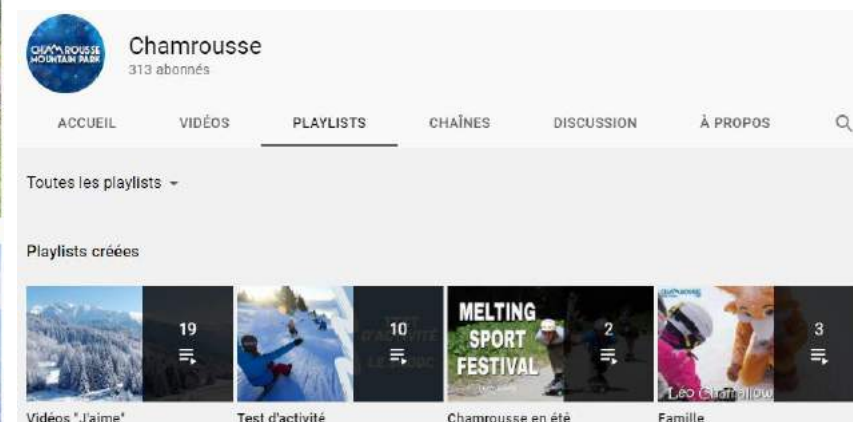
CHAMROUSSE MOUNTAIN PARK

Chamrousse
313 abonnés

ACCUEIL VIDÉOS PLAYLISTS CHAÎNES DISCUSSION À PROPOS

Toutes les playlists

Playlists créées

19
Vidéos "J'aime"

10
Test d'activité

MELTING SPORT FESTIVAL
2
Chamrousse en été

Léo Chamellow
3
Famille